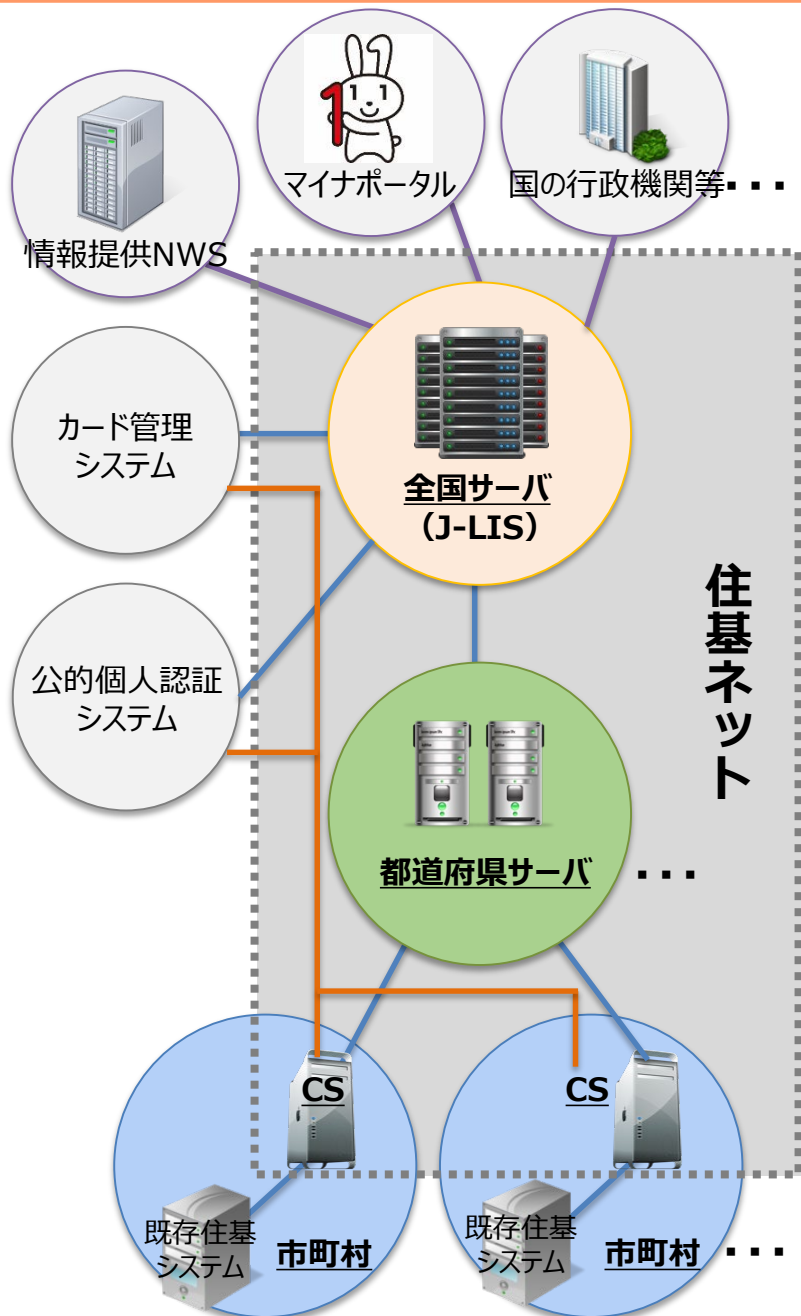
マイナポータル

国の行政機関等・・・

情報提供NWS

カード管理
システム

全国サーバ
（J-LIS）

住基ネット

公的個人認証
システム

都道府県サーバ

・・・

CS

CS

既存住基
システム

市町村

既存住基
システム

市町村

・・・